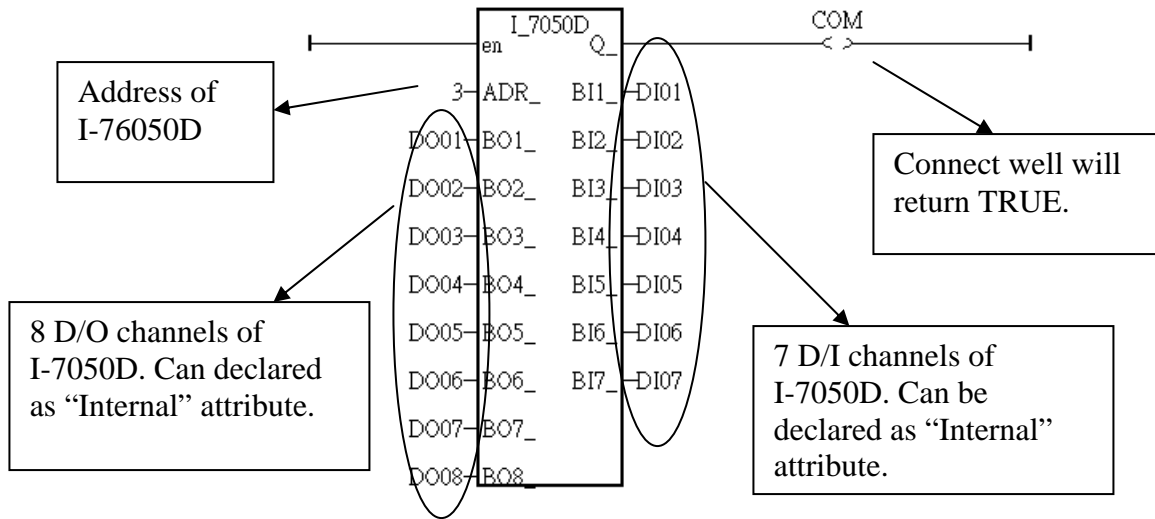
I_7050D

en Q_

COM

< >

Address of I-76050D

3 ADR_

DO01 BO1_

DO02 BO2_

DO03 BO3_

DO04 BO4_

DO05 BO5_

DO06 BO6_

DO07 BO7_

DO08 BO8_

BI1_ DI01

BI2_ DI02

BI3_ DI03

BI4_ DI04

BI5_ DI05

BI6_ DI06

BI7_ DI07

Connect well will return TRUE.

8 D/O channels of I-7050D. Can declared as "Internal" attribute.

7 D/I channels of I-7050D. Can be declared as "Internal" attribute.